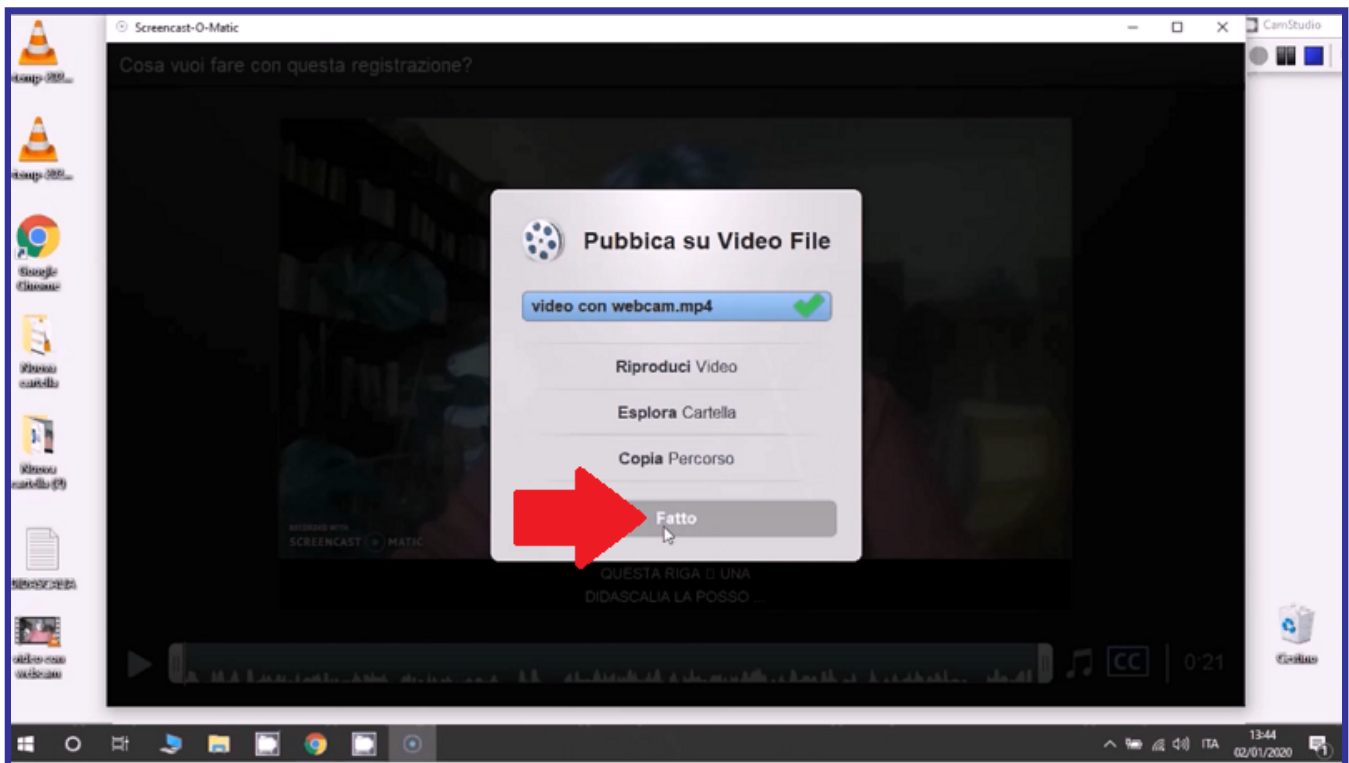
Screencast-O-Matic

CamStudio

Cosa vuoi fare con questa registrazione?

temp-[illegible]

temp-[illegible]

Google Chrome

Nuova cartella

Nuova cartella (2)

DIDASCALIA

video con webcam

Pubbica su Video File

video con webcam.mp4

Riproduci Video

Esplora Cartella

Copia Percorso

Fatto

RECORDED WITH SCREENCAST MATIC

QUESTA RIGA □ UNA DIDASCALIA LA POSSO ...

CC

0:21

Cestino

ITA

13:44
02/01/2020